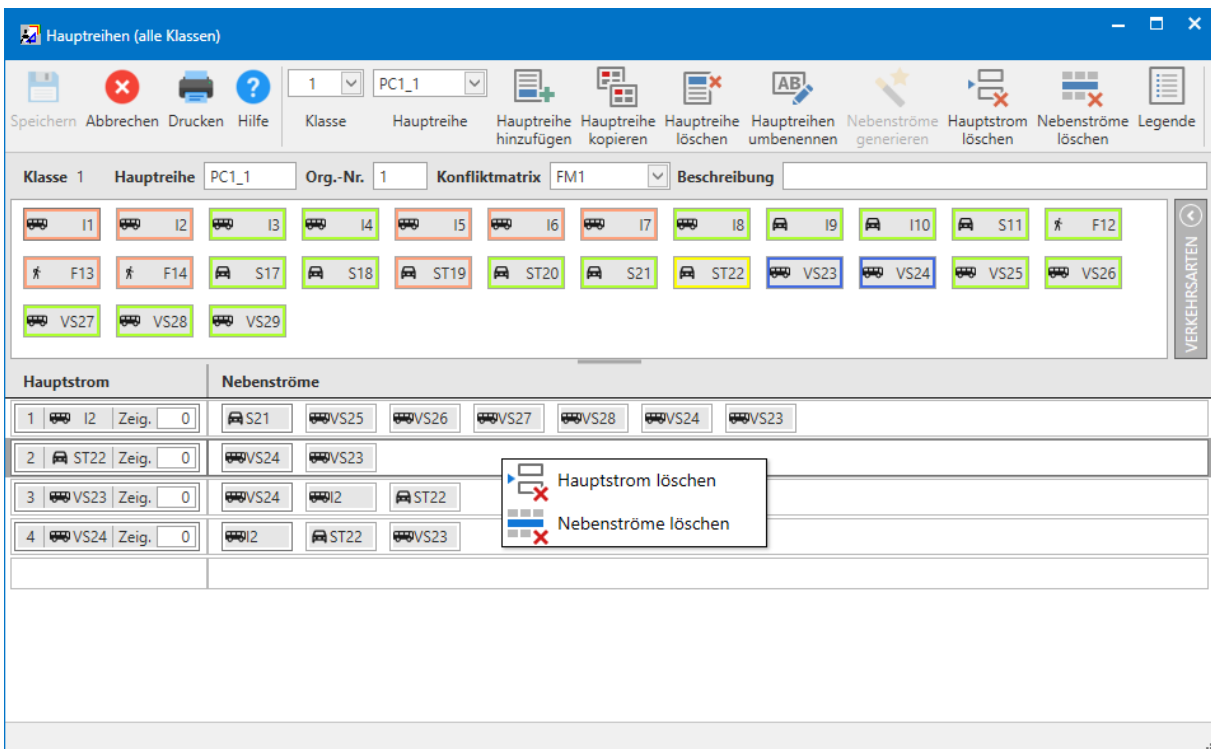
Hauptreihen (alle Klassen)

Speichern Abbrechen Drucken Hilfe 1 Klasse PC1_1 Hauptreihe Hauptreihe hinzufügen Hauptreihe kopieren Hauptreihe löschen Hauptreihen umbenennen Nebenströme generieren Hauptstrom löschen Nebenströme löschen Legende

Klasse 1 Hauptreihe PC1_1 Org.-Nr. 1 Konfliktmatrix FM1 Beschreibung

I1 I2 I3 I4 I5 I6 I7 I8 I9 I10 S11 F12
F13 F14 S17 S18 ST19 ST20 S21 ST22 VS23 VS24 VS25 VS26
VS27 VS28 VS29

VERKEHRSARTEN

| Hauptstrom | Nebenströme |
|---|---|
| 1 I2 Zeig. 0 | S21 VS25 VS26 VS27 VS28 VS24 VS23 |
| 2 ST22 Zeig. 0 | VS24 VS23 |
| 3 VS23 Zeig. 0 | VS24 I2 ST22 |
| 4 VS24 Zeig. 0 | I2 ST22 VS23 |

Hauptstrom löschen
Nebenströme löschen